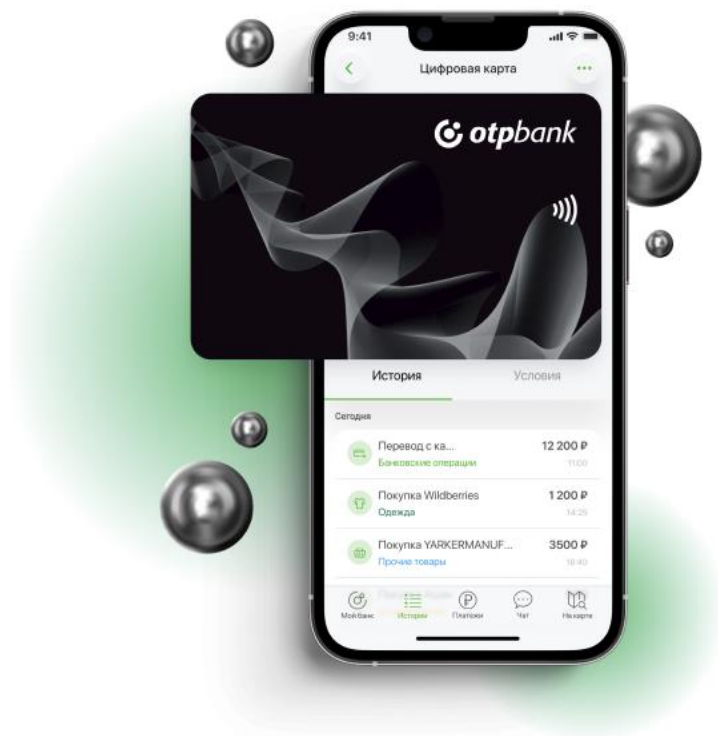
9:41

Цифровая карта

otpbank

История

Условия

Сегодня

Перевод с ка...
Банковские операции
12 200 ₽
11:00

Покупка Wildberries
Одежда
1 200 ₽
14:25

Покупка YARKERMANUF...
Прочие товары
3500 ₽
18:40

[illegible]

Мой банк
История
Платежи
Чат
На карте